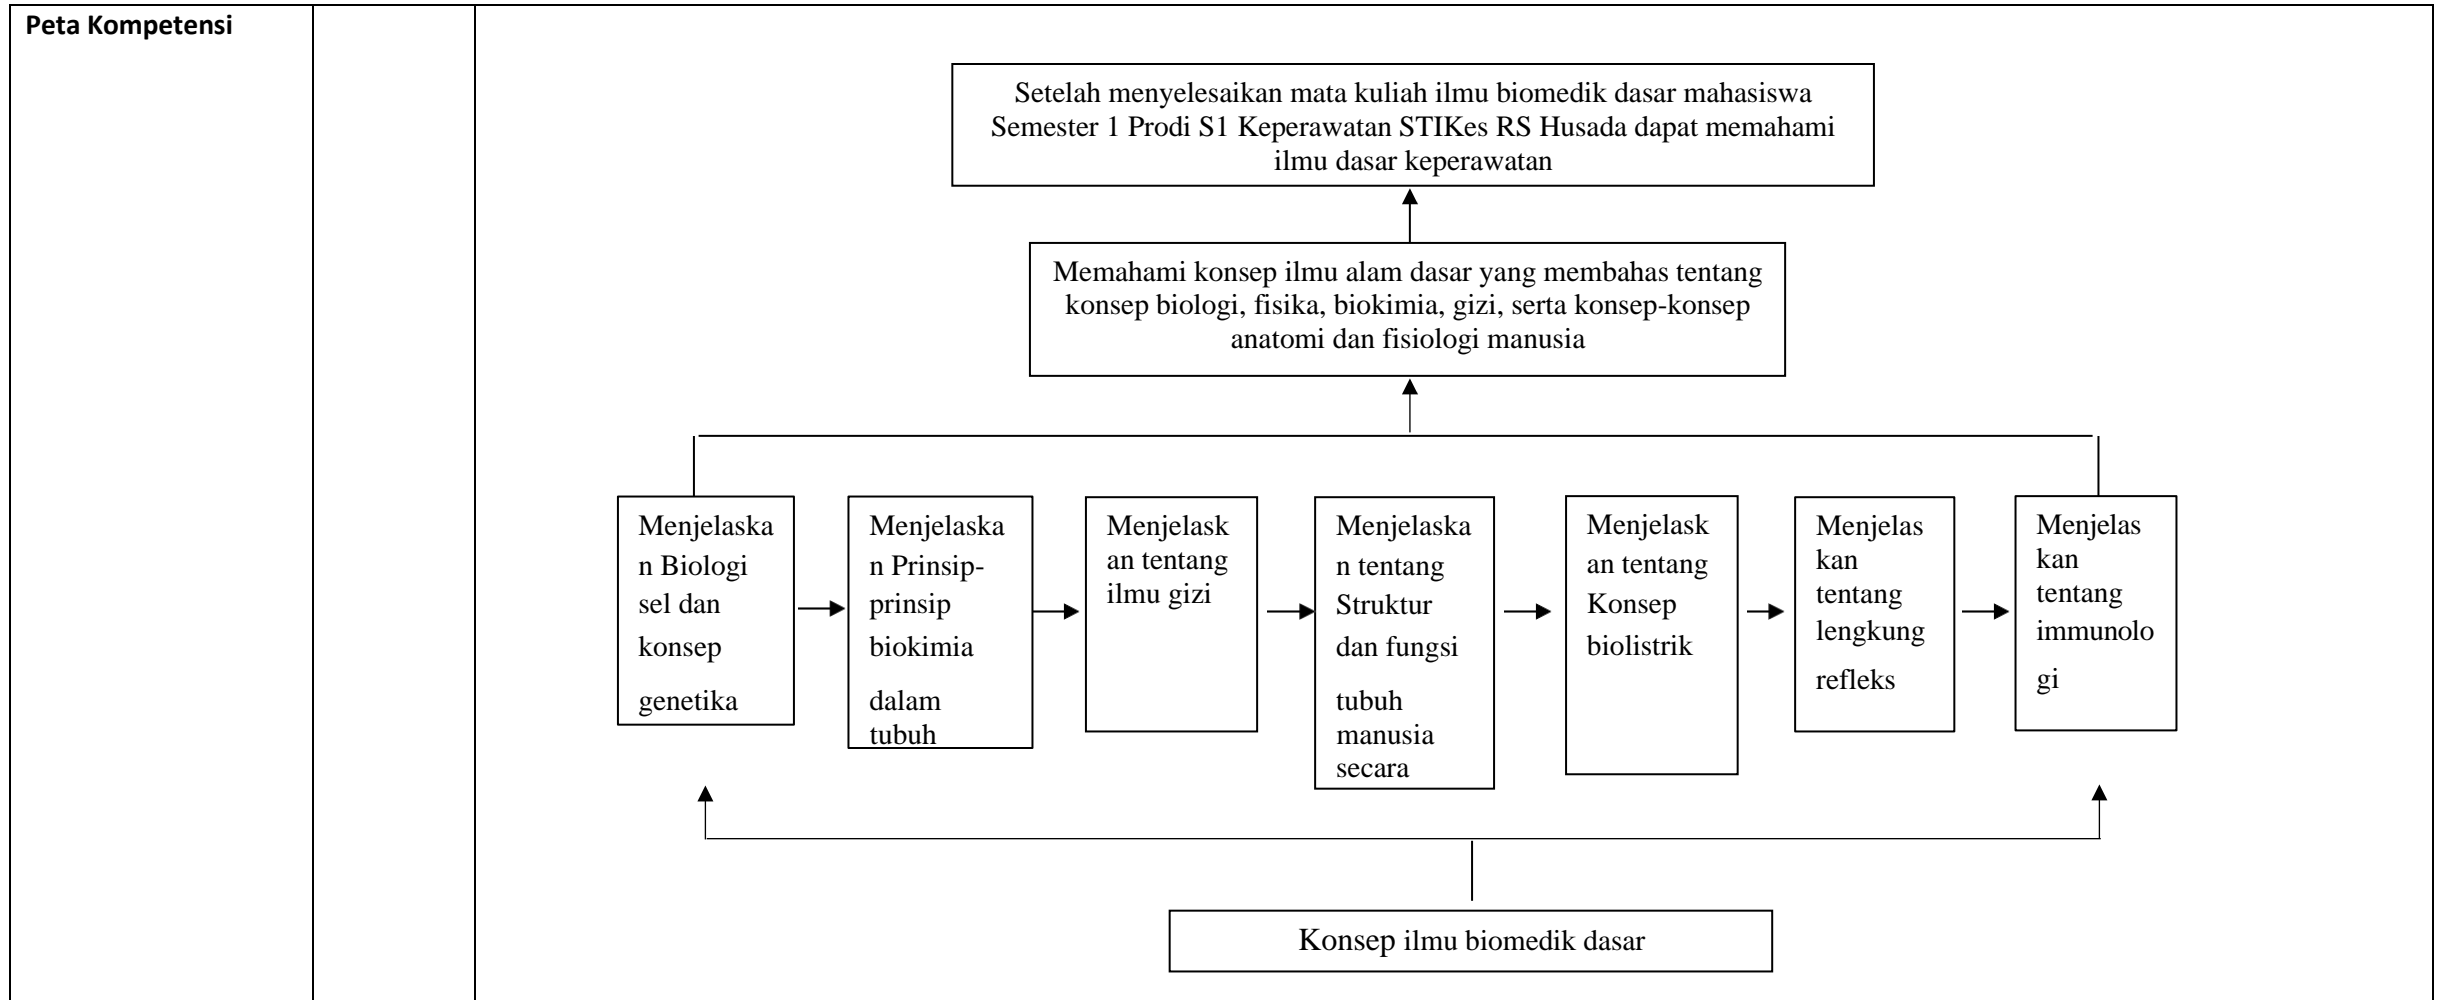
Peta Kompetensi

Setelah menyelesaikan mata kuliah ilmu biomedik dasar mahasiswa Semester 1 Prodi S1 Keperawatan STIKes RS Husada dapat memahami ilmu dasar keperawatan

Memahami konsep ilmu alam dasar yang membahas tentang konsep biologi, fisika, biokimia, gizi, serta konsep-konsep anatomi dan fisiologi manusia

Menjelaskan Biologi sel dan konsep genetika

Menjelaskan Prinsip-prinsip biokimia dalam tubuh

Menjelaskan tentang ilmu gizi

Menjelaskan tentang Struktur dan fungsi tubuh manusia secara

Menjelaskan tentang Konsep biolistrik

Menjelaskan tentang lengkung refleks

Menjelaskan tentang immunologi

Konsep ilmu biomedik dasar